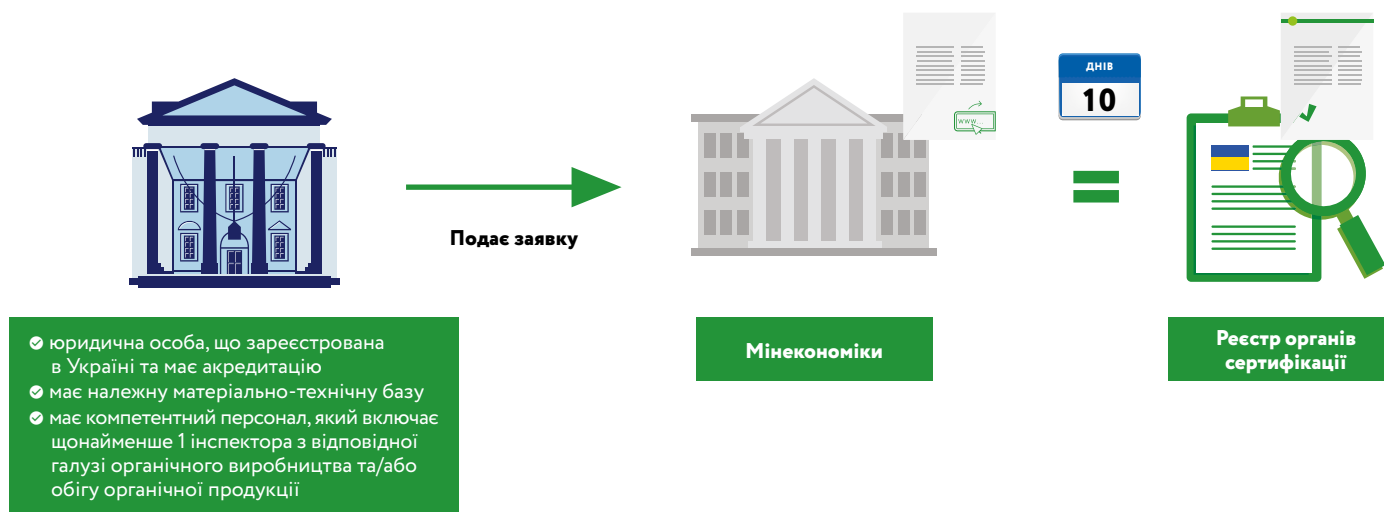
www

ДНІВ
10

Подає заявку

юридична особа, що зареєстрована в Україні та має акредитацію
має належну матеріально-технічну базу
має компетентний персонал, який включає щонайменше 1 інспектора з відповідної галузі органічного виробництва та/або обігу органічної продукції

Мінекономіки

Реєстр органів сертифікації